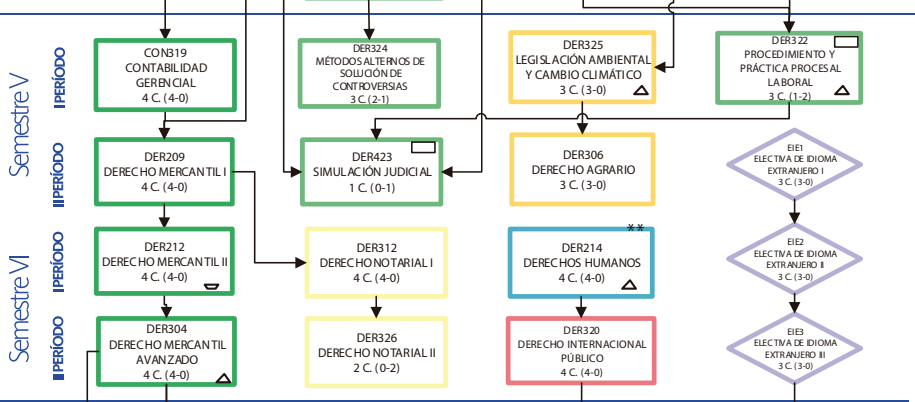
Semestre V

I PERÍODO

CON319
CONTABILIDAD GERENCIAL
4 C. (4-0)

DER324
MÉTODOS ALTERNOS DE SOLUCIÓN DE CONTROVERSIAS
3 C. (2-1)

DER325
LEGISLACIÓN AMBIENTAL Y CAMBIO CLIMÁTICO
3 C. (3-0)

DER322
PROCEDIMIENTO Y PRÁCTICA PROCESAL LABORAL
3 C. (1-2)

II PERÍODO

DER209
DERECHO MERCANTIL I
4 C. (4-0)

DER423
SIMULACIÓN JUDICIAL
1 C. (0-1)

DER306
DERECHO AGRARIO
3 C. (3-0)

EIE1
ELECTIVA DE IDIOMA EXTRANJERO I
3 C. (3-0)

Semestre VI

I PERÍODO

DER212
DERECHO MERCANTIL II
4 C. (4-0)

DER312
DERECHO NOTARIAL I
4 C. (4-0)

**
DER214
DERECHOS HUMANOS
4 C. (4-0)

EIE2
ELECTIVA DE IDIOMA EXTRANJERO II
3 C. (3-0)

II PERÍODO

DER304
DERECHO MERCANTIL AVANZADO
4 C. (4-0)

DER326
DERECHO NOTARIAL II
2 C. (0-2)

DER320
DERECHO INTERNACIONAL PÚBLICO
4 C. (4-0)

EIE3
ELECTIVA DE IDIOMA EXTRANJERO III
3 C. (3-0)